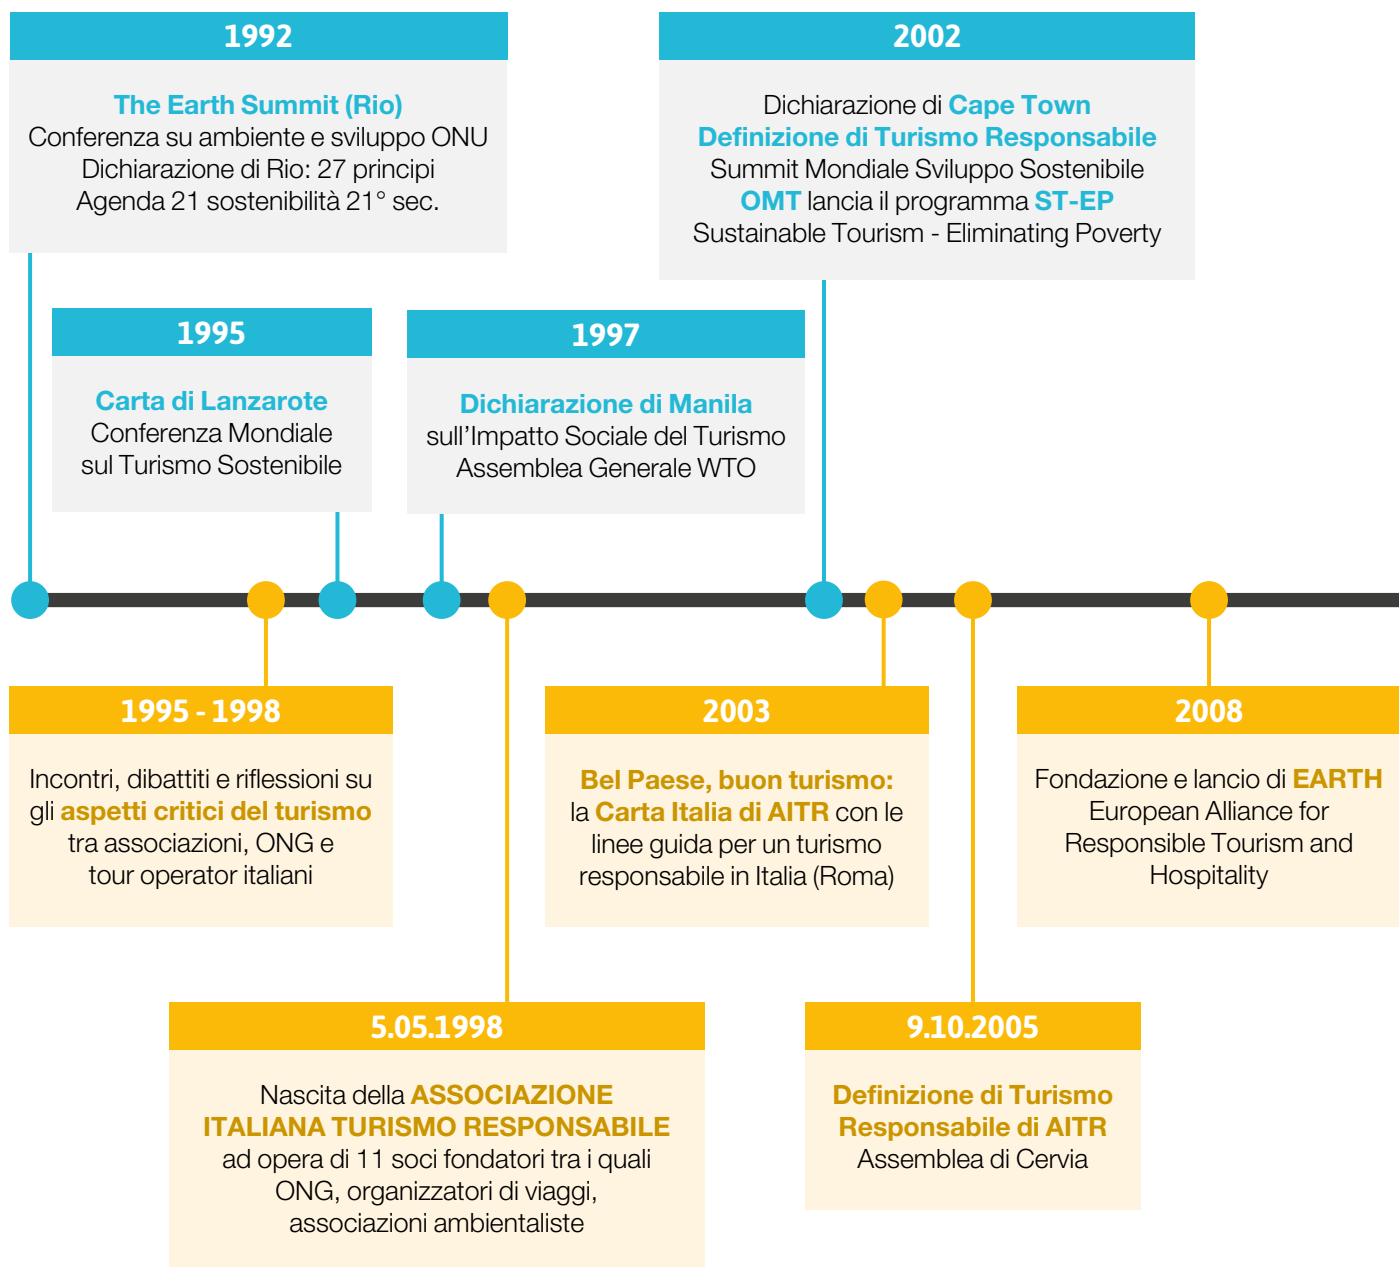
1992

The Earth Summit (Rio)
Conferenza su ambiente e sviluppo ONU
Dichiarazione di Rio: 27 principi
Agenda 21 sostenibilità 21° sec.

2002

Dichiarazione di Cape Town
Definizione di Turismo Responsabile
Summit Mondiale Sviluppo Sostenibile
OMT lancia il programma ST-EP
Sustainable Tourism - Eliminating Poverty

1995

Carta di Lanzarote
Conferenza Mondiale
sul Turismo Sostenibile

1997

Dichiarazione di Manila
sull'Impatto Sociale del Turismo
Assemblea Generale WTO

1995 - 1998

Incontri, dibattiti e riflessioni su gli aspetti critici del turismo tra associazioni, ONG e tour operator italiani

2003

Bel Paese, buon turismo:
la Carta Italia di AITR con le linee guida per un turismo responsabile in Italia (Roma)

2008

Fondazione e lancio di EARTH
European Alliance for Responsible Tourism and Hospitality

5.05.1998

Nascita della ASSOCIAZIONE ITALIANA TURISMO RESPONSABILE ad opera di 11 soci fondatori tra i quali ONG, organizzatori di viaggi, associazioni ambientaliste

9.10.2005

Definizione di Turismo Responsabile di AITR
Assemblea di Cervia